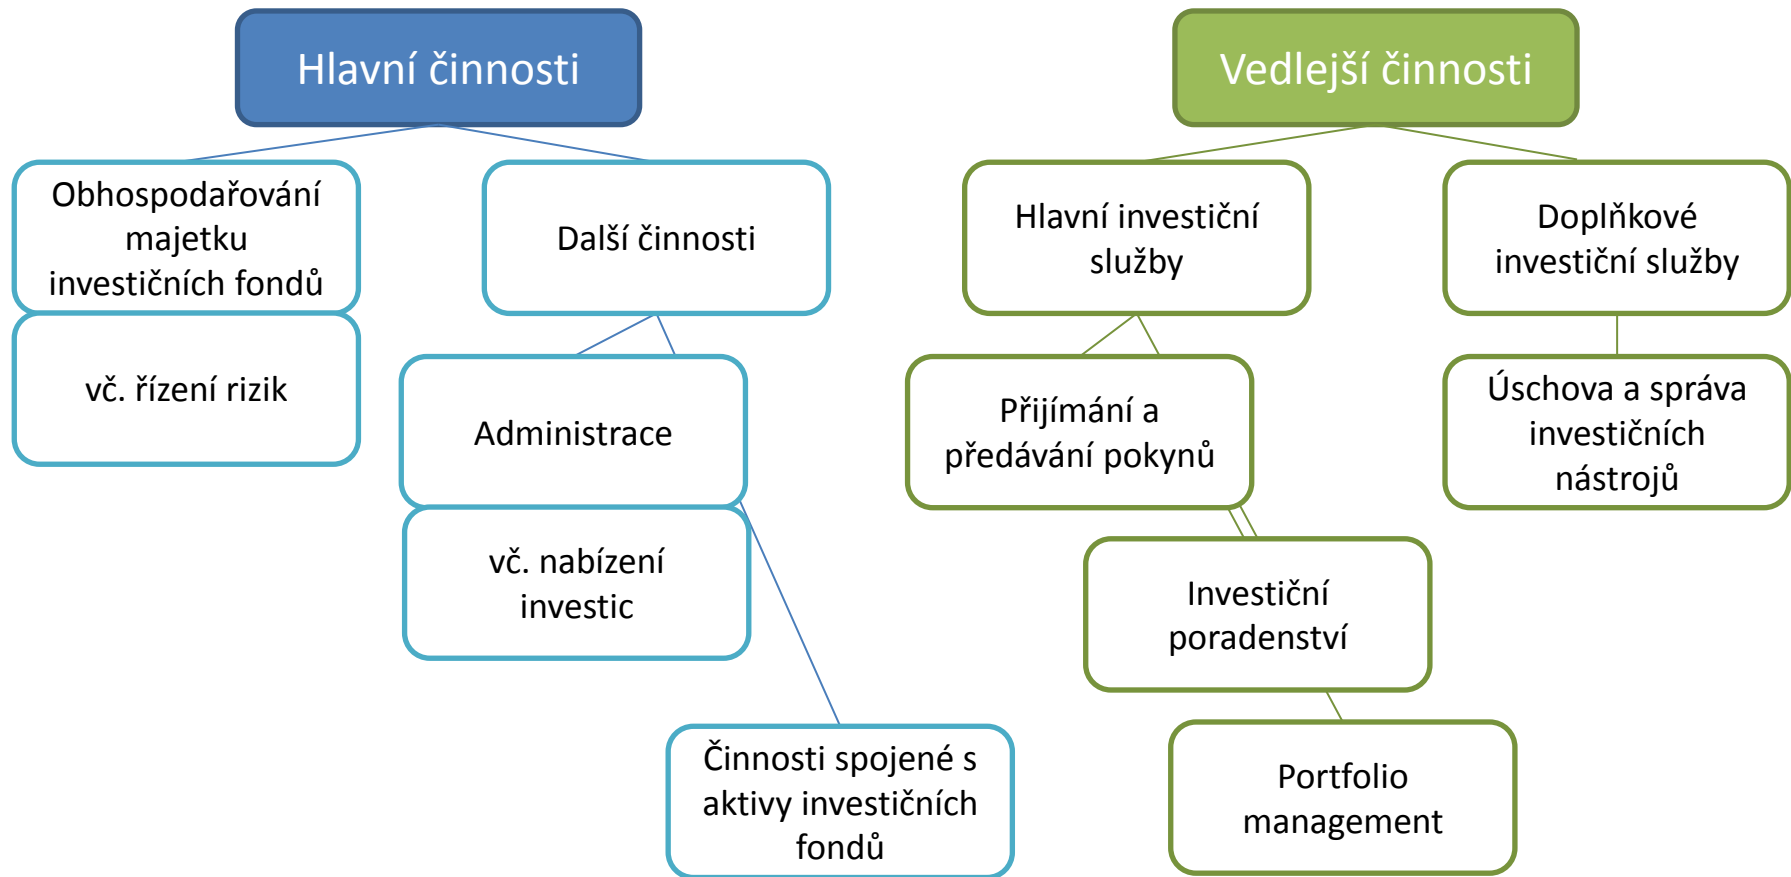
Hlavní činnosti

Obhospodařování majetku investičních fondů

vč. řízení rizik

Další činnosti

Administrace

vč. nabízení investic

Činnosti spojené s aktivy investičních fondů

Vedlejší činnosti

Hlavní investiční služby

Přijímání a předávání pokynů

Investiční poradenství

Portfolio management

Doplňkové investiční služby

Úschova a správa investičních nástrojů